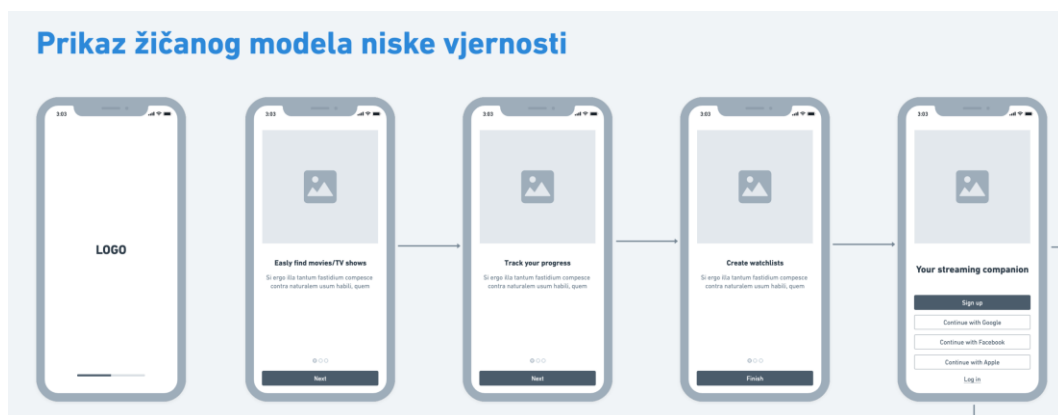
Prikaz žičanog modela niske vjernosti

3:03

LOGO

3:03

Easly find movies/TV shows

Si ergo illa tantum fastidium compesce contra naturalem usum habili, quem

Next

3:03

Track your progress

Si ergo illa tantum fastidium compesce contra naturalem usum habili, quem

Next

3:03

Create watchlists

Si ergo illa tantum fastidium compesce contra naturalem usum habili, quem

Finish

3:03

Your streaming companion

Sign up

Continue with Google

Continue with Facebook

Continue with Apple

Log in